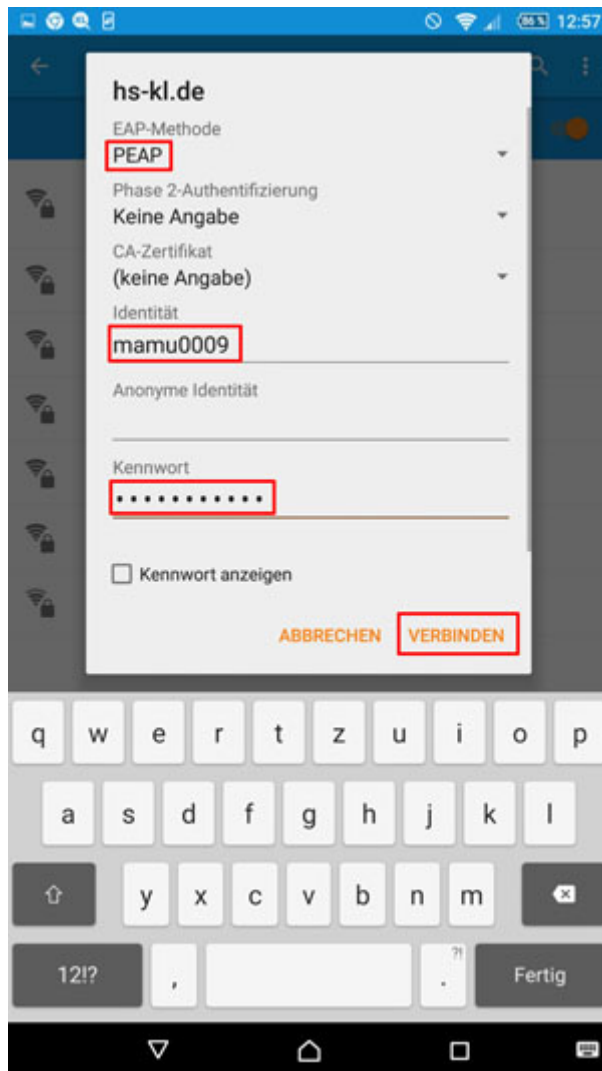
86% 12:57

hs-kl.de

EAP-Methode
PEAP

Phase 2-Authentifizierung
Keine Angabe

CA-Zertifikat
(keine Angabe)

Identität
mamu0009

Anonyme Identität

Kennwort
•••••••••••

Kennwort anzeigen

ABBRECHEN VERBINDEN

q w e r t z u i o p
a s d f g h j k l
y x c v b n m
12!? , . Fertig